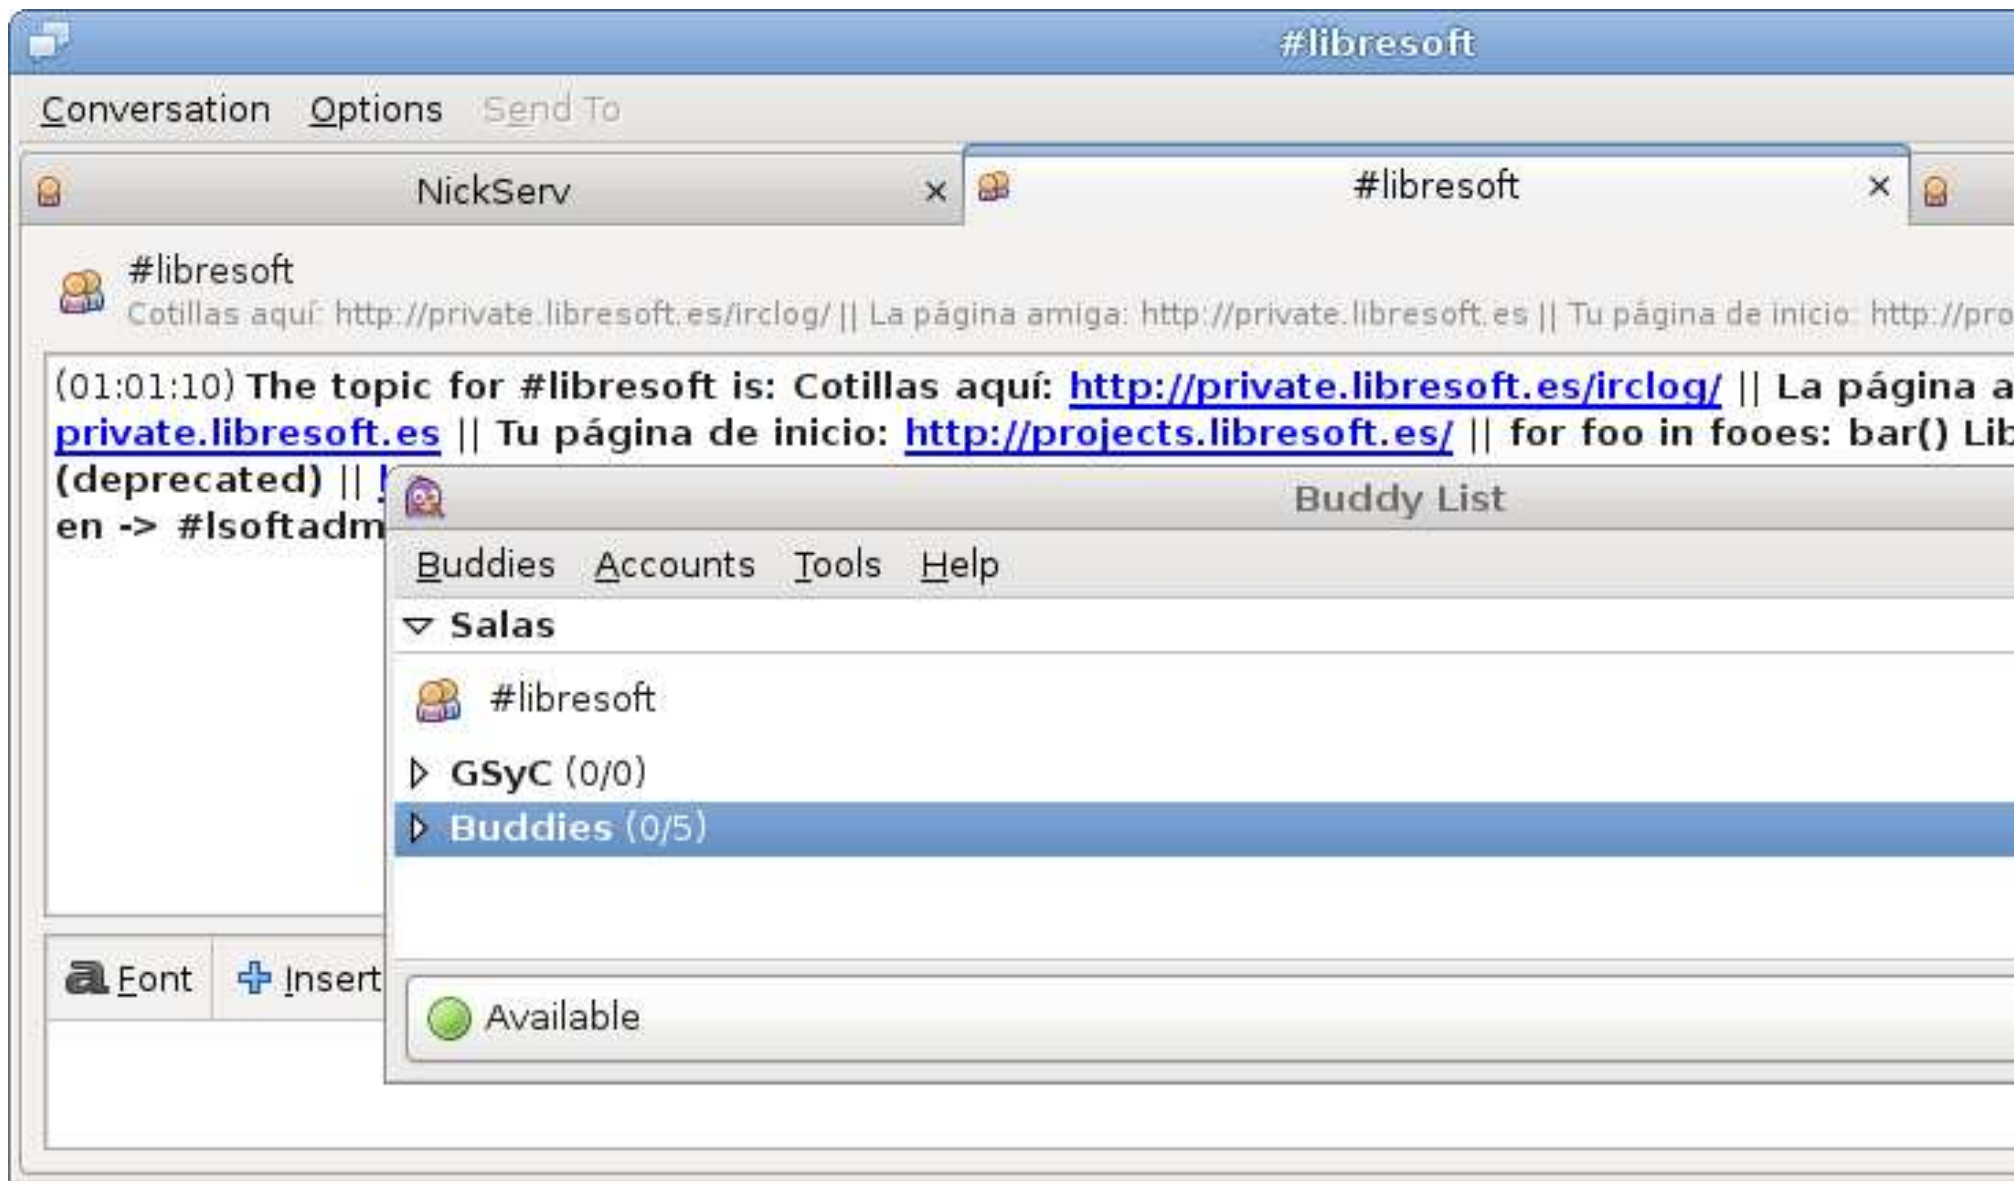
#libresoft

Conversation Options Send To

NickServ ×
#libresoft ×

#libresoft
Cotillas aquí: http://private.libresoft.es/irclog/ || La página amiga: http://private.libresoft.es || Tu página de inicio: http://pro

(01:01:10) The topic for #libresoft is: Cotillas aquí: http://private.libresoft.es/irclog/ || La página a
private.libresoft.es || Tu página de inicio: http://projects.libresoft.es/ || for foo in fooes: bar() Lib
(deprecated) || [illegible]
en -> #lsoftadm

Font Insert

Buddy List

Buddies Accounts Tools Help

Salas

#libresoft

GSyC (0/0)

Buddies (0/5)

Available